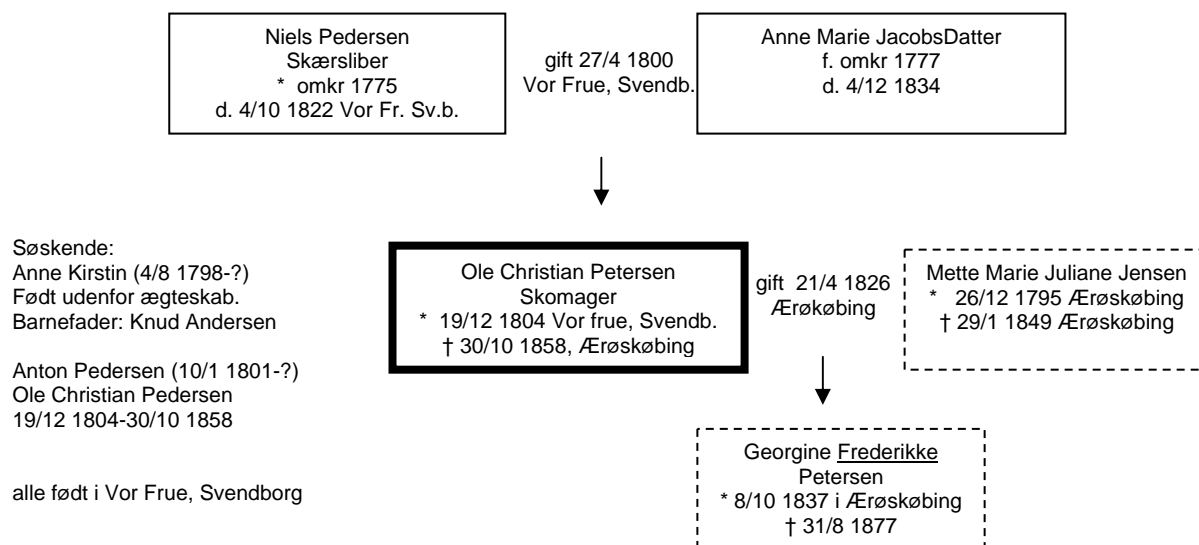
Niels Pedersen
Skærsliber
* omkr 1775
d. 4/10 1822 Vor Fr. Sv.b.

gift 27/4 1800
Vor Frue, Svendb.

Anne Marie JacobsDatter
f. omkr 1777
d. 4/12 1834

Søskende:
Anne Kirstin (4/8 1798-?)
Født udenfor ægteskab.
Barnefader: Knud Andersen

Anton Pedersen (10/1 1801-?)
Ole Christian Pedersen
19/12 1804-30/10 1858

alle født i Vor Frue, Svendborg

Ole Christian Petersen
Skomager
* 19/12 1804 Vor frue, Svendb.
† 30/10 1858, Ærøskøbing

gift 21/4 1826
Ærøkøbing

Mette Marie Juliane Jensen
* 26/12 1795 Ærøskøbing
† 29/1 1849 Ærøskøbing

Georgine Frederikke
Petersen
* 8/10 1837 i Ærøskøbing
† 31/8 1877